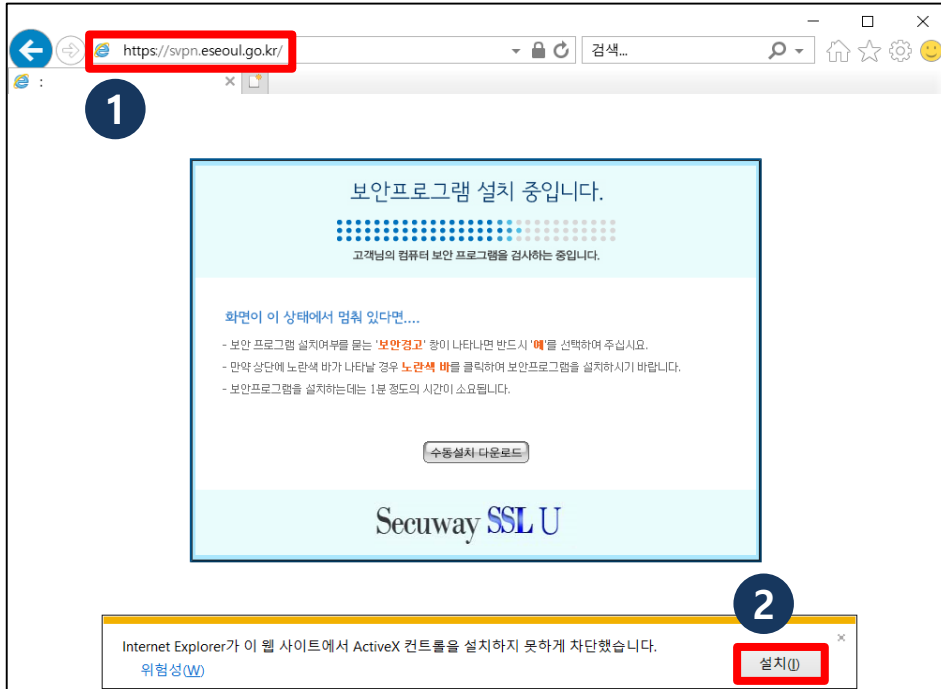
https://svpn.eseoul.go.kr/

검색...

:

1

보안프로그램 설치 중입니다.

고객님의 컴퓨터 보안 프로그램을 검사하는 중입니다.

화면이 이 상태에서 멈춰 있다면....

- 보안 프로그램 설치여부를 묻는 '보안경고' 창이 나타나면 반드시 '예'를 선택하여 주십시요.
- 만약 상단에 노란색 바가 나타날 경우 노란색 바를 클릭하여 보안프로그램을 설치하시기 바랍니다.
- 보안프로그램을 설치하는데는 1분 정도의 시간이 소요됩니다.

수동설치 다운로드

Secuway SSL U

2

Internet Explorer가 이 웹 사이트에서 ActiveX 컨트롤을 설치하지 못하게 차단했습니다.

위험성(W)

설치(I)